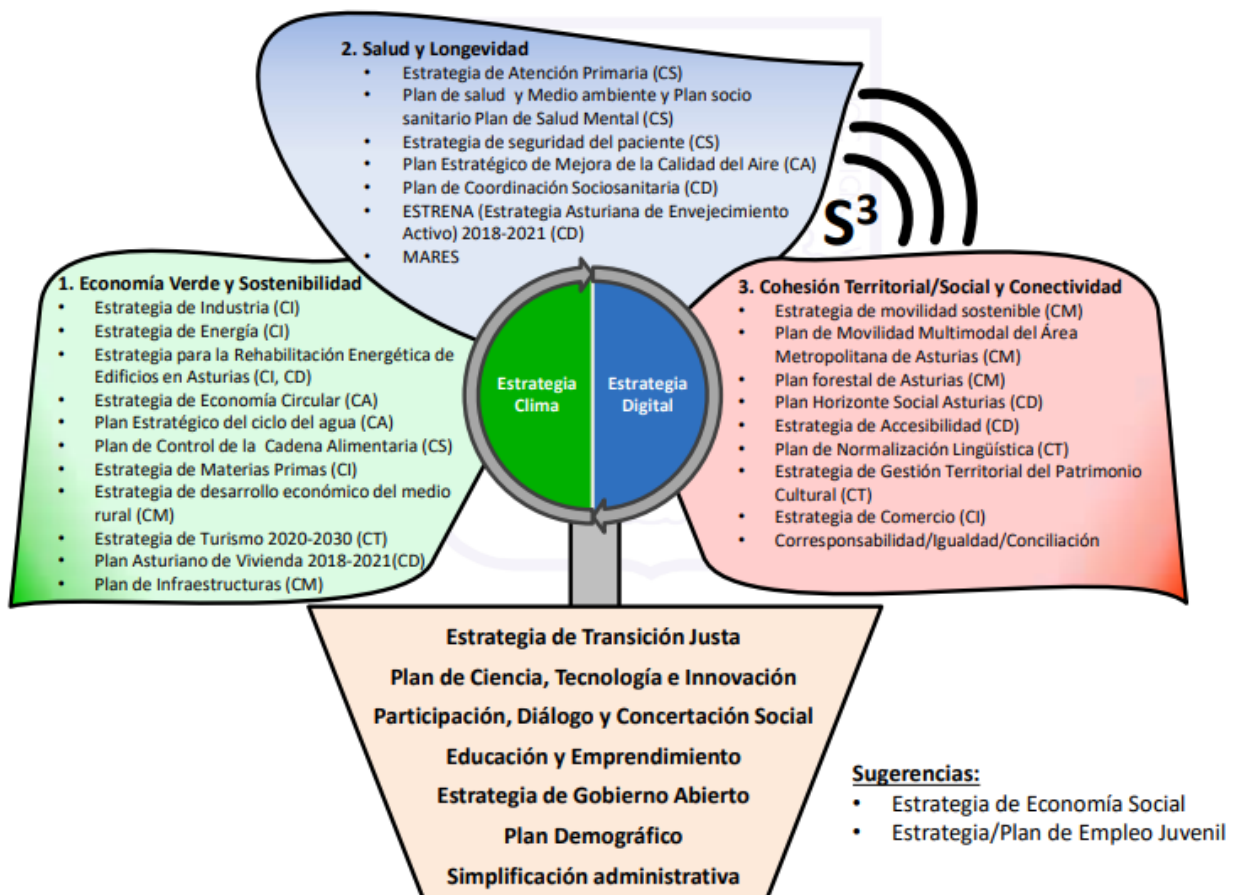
2. Salud y Longevidad
- Estrategia de Atención Primaria (CS)
- Plan de salud y Medio ambiente y Plan socio sanitario Plan de Salud Mental (CS)
- Estrategia de seguridad del paciente (CS)
- Plan Estratégico de Mejora de la Calidad del Aire (CA)
- Plan de Coordinación Sociosanitaria (CD)
- ESTRENA (Estrategia Asturiana de Envejecimiento Activo) 2018-2021 (CD)
- MARES

$S^3$

1. Economía Verde y Sostenibilidad
- Estrategia de Industria (CI)
- Estrategia de Energía (CI)
- Estrategia para la Rehabilitación Energética de Edificios en Asturias (CI, CD)
- Estrategia de Economía Circular (CA)
- Plan Estratégico del ciclo del agua (CA)
- Plan de Control de la Cadena Alimentaria (CS)
- Estrategia de Materias Primas (CI)
- Estrategia de desarrollo económico del medio rural (CM)
- Estrategia de Turismo 2020-2030 (CT)
- Plan Asturiano de Vivienda 2018-2021(CD)
- Plan de Infraestructuras (CM)

Estrategia Clima

Estrategia Digital

3. Cohesión Territorial/Social y Conectividad
- Estrategia de movilidad sostenible (CM)
- Plan de Movilidad Multimodal del Área Metropolitana de Asturias (CM)
- Plan forestal de Asturias (CM)
- Plan Horizonte Social Asturias (CD)
- Estrategia de Accesibilidad (CD)
- Plan de Normalización Lingüística (CT)
- Estrategia de Gestión Territorial del Patrimonio Cultural (CT)
- Estrategia de Comercio (CI)
- Corresponsabilidad/Igualdad/Conciliación

Estrategia de Transición Justa
Plan de Ciencia, Tecnología e Innovación
Participación, Diálogo y Concertación Social
Educación y Emprendimiento
Estrategia de Gobierno Abierto
Plan Demográfico
Simplificación administrativa

Sugerencias:
- Estrategia de Economía Social
- Estrategia/Plan de Empleo Juvenil